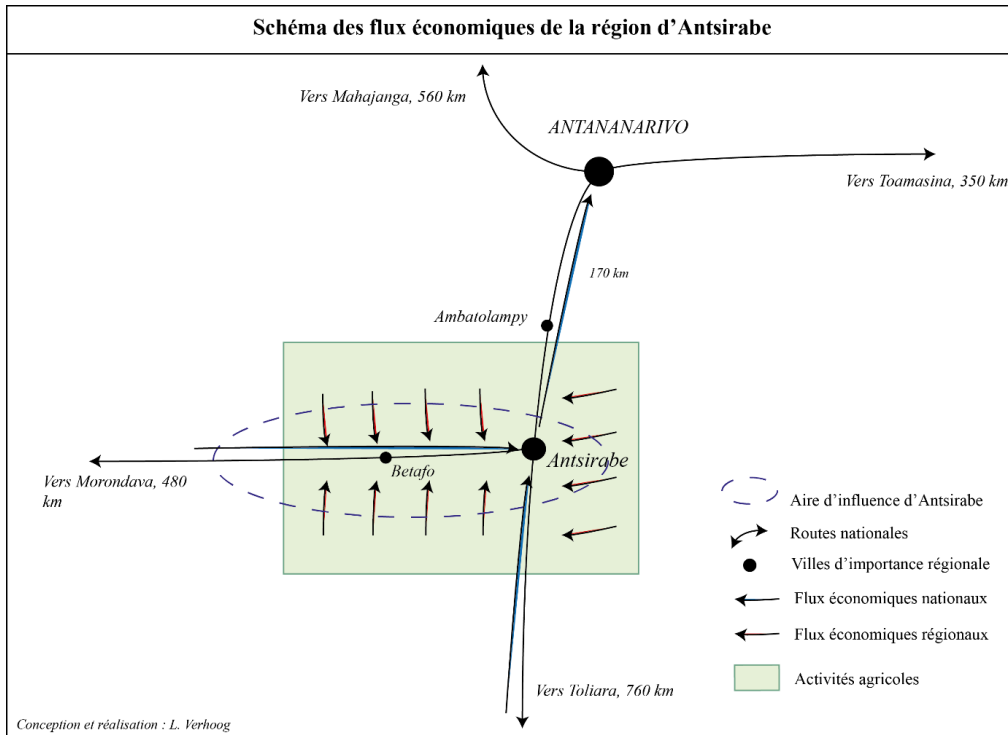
Schéma des flux économiques de la région d'Antsirabe

Vers Mahajanga, 560 km

ANTANANARIVO

Vers Toamasina, 350 km

170 km

Ambatolampy

Vers Morondava, 480 km

Betafo

Antsirabe

Aire d'influence d'Antsirabe

Routes nationales

Villes d'importance régionale

Flux économiques nationaux

Flux économiques régionaux

Activités agricoles

Vers Toliara, 760 km

Conception et réalisation : L. Verhoog